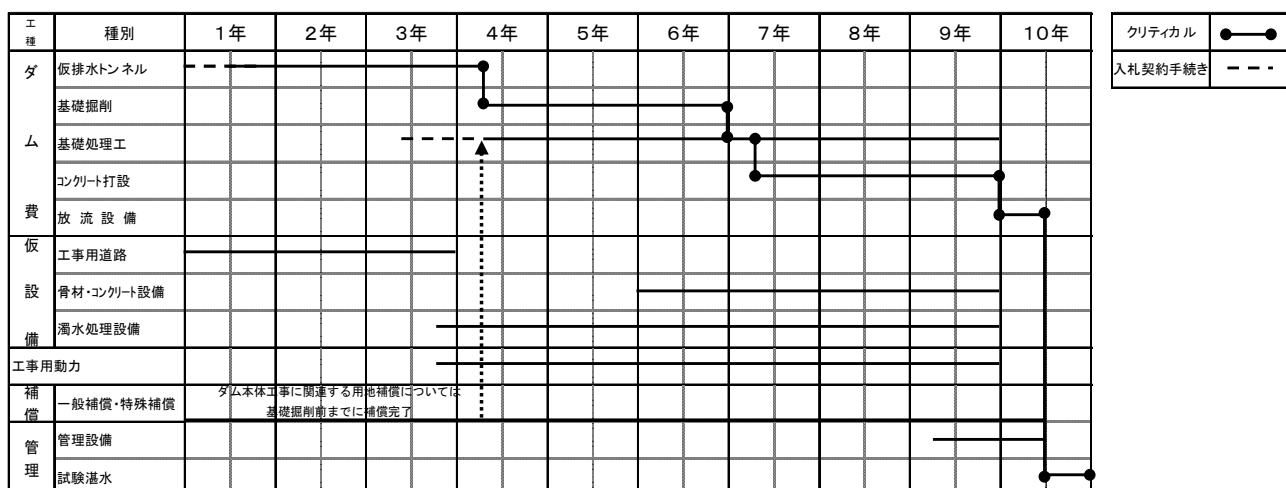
| 工種 | 種別 | 1年 | 2年 | 3年 | 4年 | 5年 | 6年 | 7年 | 8年 | 9年 | 10年 |
|---|---|---|---|---|---|---|---|---|---|---|---|
| ダム費 | 仮排水トンネル | | | | | | | | | | |
| | 基礎掘削 | | | | | | | | | | |
| | 基礎処理工 | | | | | | | | | | |
| | コンクリート打設 | | | | | | | | | | |
| | 放流設備 | | | | | | | | | | |
| 仮設備 | 工事用道路 | | | | | | | | | | |
| | 骨材・コンクリート設備 | | | | | | | | | | |
| | 濁水処理設備 | | | | | | | | | | |
| 工事用動力 | | | | | | | | | | | |
| 補償 | 一般補償・特殊補償 | | | | | | | | | | |
| 管理 | 管理設備 | | | | | | | | | | |
| | 試験湛水 | | | | | | | | | | |

ダム本体工事に関連する用地補償については基礎掘削前までに補償完了

| クリティカル | |
|---|---|
| 入札契約手続き | |